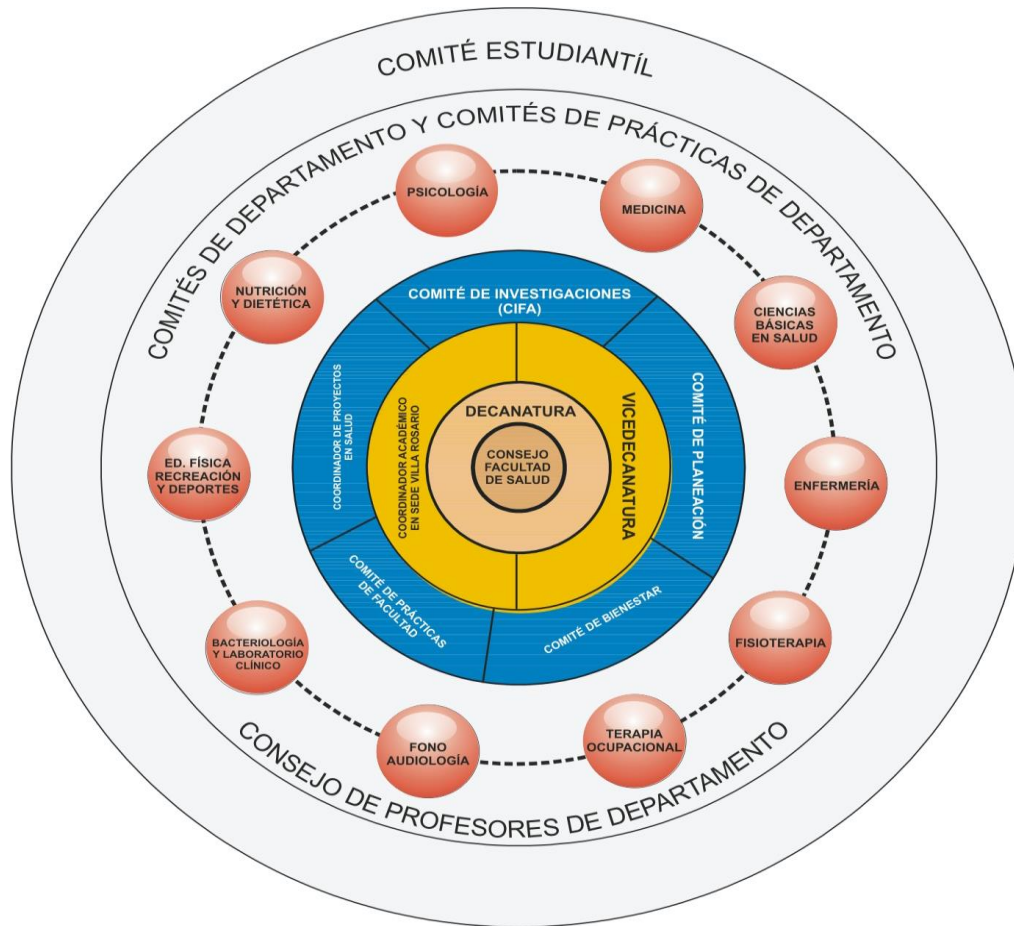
COMITÉ ESTUDIANTÍL

COMITÉS DE DEPARTAMENTO Y COMITÉS DE PRÁCTICAS DE DEPARTAMENTO

PSICOLOGÍA

MEDICINA

NUTRICIÓN Y DIETÉTICA

CIENCIAS BÁSICAS EN SALUD

COMITÉ DE INVESTIGACIONES (CIFA)

COORDINADOR DE PROYECTOS EN SALUD

COORDINADOR ACADÉMICO EN SEDE VILLA ROSARIO

DECANATURA

CONSEJO FACULTAD DE SALUD

VICEDECANATURA

COMITÉ DE PLANEACIÓN

ED. FÍSICA RECREACIÓN Y DEPORTES

ENFERMERÍA

COMITÉ DE PRÁCTICAS DE FACULTAD

COMITÉ DE BIENESTAR

BACTERIOLOGÍA Y LABORATORIO CLÍNICO

FISIOTERAPIA

FONO AUDIOLOGÍA

TERAPIA OCUPACIONAL

CONSEJO DE PROFESORES DE DEPARTAMENTO